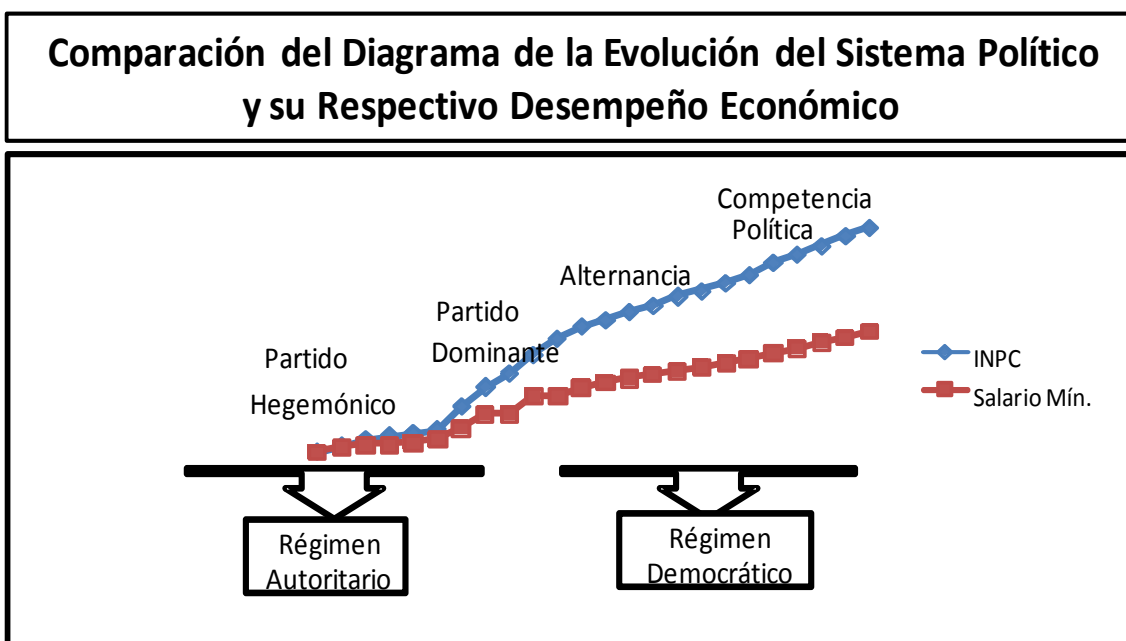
Comparación del Diagrama de la Evolución del Sistema Político y su Respectivo Desempeño Económico

Competencia Política

Alternancia

Partido Dominante

Partido Hegemónico

INPC

Salario Mín.

Régimen Autoritario

Régimen Democrático